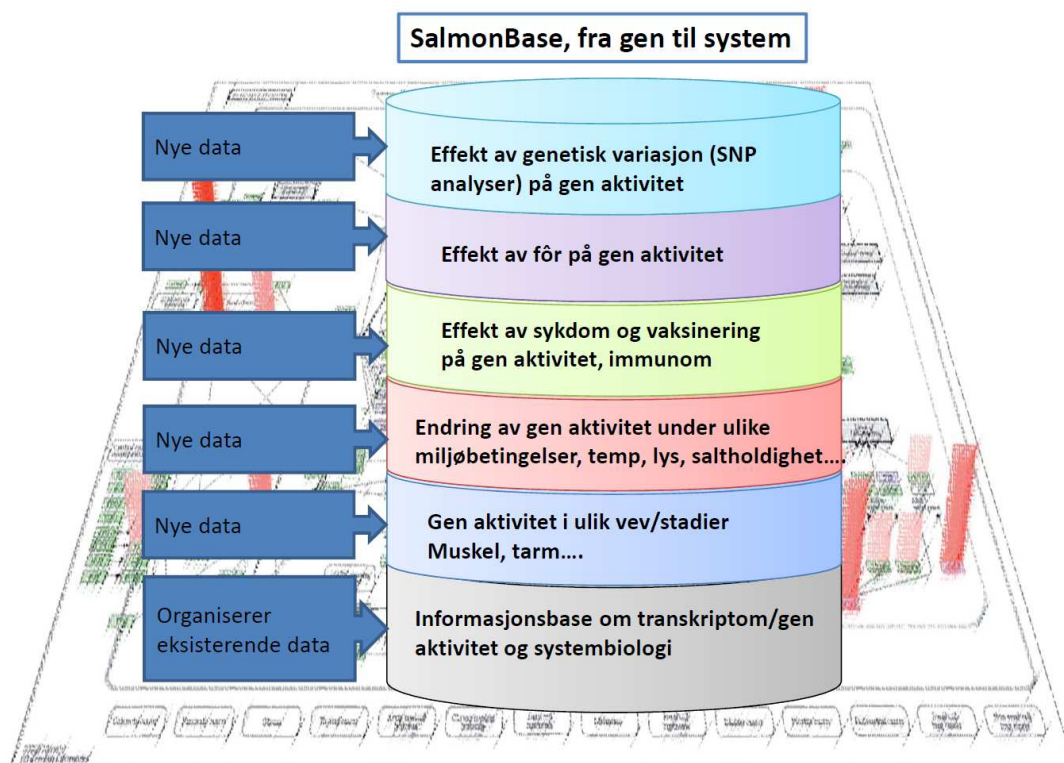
SalmonBase, fra gen til system

Nye data

Effekt av genetisk variasjon (SNP analyser) på gen aktivitet

Nye data

Effekt av fôr på gen aktivitet

Nye data

Effekt av sykdom og vaksinering på gen aktivitet, immunom

Nye data

Endring av gen aktivitet under ulike miljøbetingelser, temp, lys, saltholdighet….

Nye data

Gen aktivitet i ulik vev/stadier Muskel, tarm….

Organiserer eksisterende data

Informasjonsbase om transkriptom/gen aktivitet og systembiologi